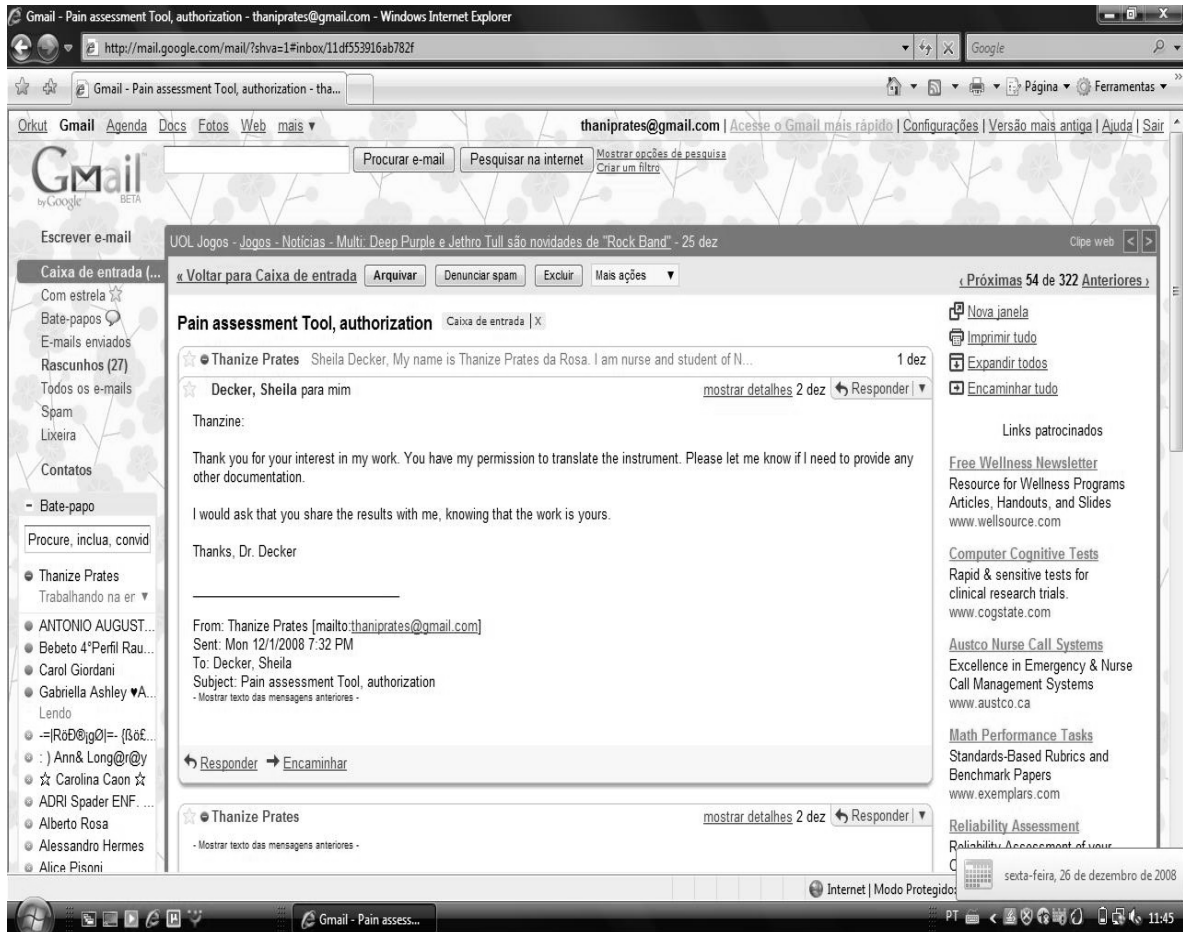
Gmail - Pain assessment Tool, authorization - thaniprates@gmail.com - Windows Internet Explorer

http://mail.google.com/mail/?shva=1#inbox/11df553916ab782f

Google

Gmail - Pain assessment Tool, authorization - tha...

Página ▾ Ferramentas ▾

Orkut Gmail Agenda Docs Fotos Web mais ▾

thaniprates@gmail.com | Acesse o Gmail mais rápido | Configurações | Versão mais antiga | Ajuda | Sair

Gmail by Google BETA

Procurar e-mail Pesquisar na internet Mostrar opções de pesquisa Criar um filtro

Escrever e-mail

UOL Jogos - Jogos - Notícias - Multi: Deep Purple e Jethro Tull são novidades de "Rock Band" - 25 dez

Clipe web

Caixa de entrada (...
Com estrela
Bate-papos
E-mails enviados
Rascunhos (27)
Todos os e-mails
Spam
Lixeira

Contatos

- Bate-papo

Procure, inclua, convid

Thanize Prates
Trabalhando na er ▾

ANTONIO AUGUST...
Bebeto 4°Perfil Rau...
Carol Giordani
Gabriella Ashley ♥A...
Lendo
-=|RöĐ®¡gØ|=- {ßö£...
: ) Ann& Long@r@y
☆ Carolina Caon ☆
ADRI Spader ENF. ...
Alberto Rosa
Alessandro Hermes
Alice Pisoni

« Voltar para Caixa de entrada Arquivar Denunciar spam Excluir Mais ações ▾

‹ Próximas 54 de 322 Anteriores ›

Pain assessment Tool, authorization Caixa de entrada | X

Thanize Prates Sheila Decker, My name is Thanize Prates da Rosa. I am nurse and student of N... 1 dez

Decker, Sheila para mim mostrar detalhes 2 dez Responder ▾

Thanzine:

Thank you for your interest in my work. You have my permission to translate the instrument. Please let me know if I need to provide any other documentation.

I would ask that you share the results with me, knowing that the work is yours.

Thanks, Dr. Decker

From: Thanize Prates [mailto:thaniprates@gmail.com]
Sent: Mon 12/1/2008 7:32 PM
To: Decker, Sheila
Subject: Pain assessment Tool, authorization
- Mostrar texto das mensagens anteriores -

Responder Encaminhar

Thanize Prates mostrar detalhes 2 dez Responder ▾
- Mostrar texto das mensagens anteriores -

Nova janela
Imprimir tudo
Expandir todos
Encaminhar tudo

Links patrocinados

Free Wellness Newsletter
Resource for Wellness Programs Articles, Handouts, and Slides
www.wellsource.com

Computer Cognitive Tests
Rapid & sensitive tests for clinical research trials.
www.cogstate.com

Austco Nurse Call Systems
Excellence in Emergency & Nurse Call Management Systems
www.austco.ca

Math Performance Tasks
Standards-Based Rubrics and Benchmark Papers
www.exemplars.com

Reliability Assessment
Reliability Assessment of your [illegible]

sexta-feira, 26 de dezembro de 2008

Internet | Modo Protegido

Gmail - Pain assess...

PT 11:45